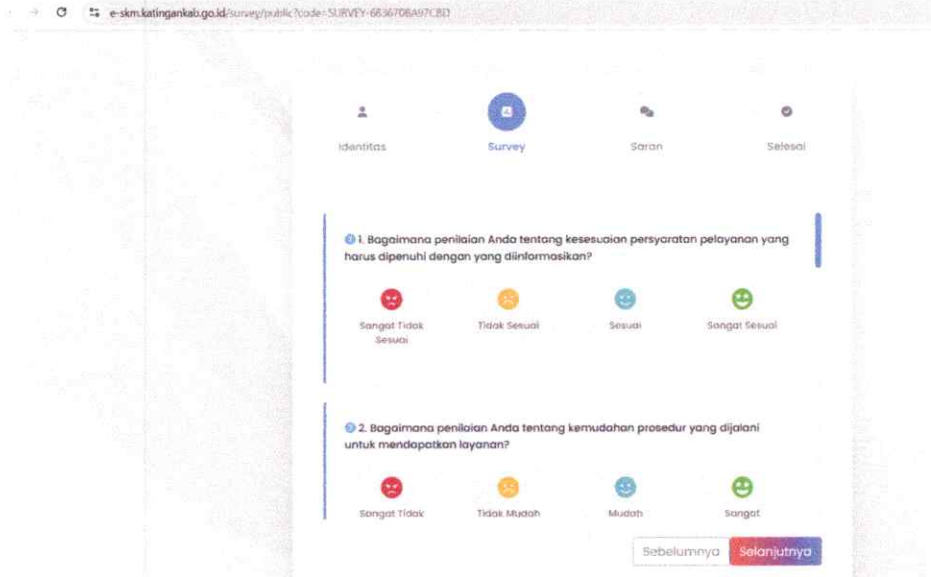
e-skm.katingankab.go.id/survey/public?code=SURVEY-6836708A97CBD

Identitas

Survey

Saran

Selesai

1. Bagaimana penilaian Anda tentang kesesuaian persyaratan pelayanan yang harus dipenuhi dengan yang diinformasikan?

Sangat Tidak Sesuai

Tidak Sesuai

Sesuai

Sangat Sesuai

2. Bagaimana penilaian Anda tentang kemudahan prosedur yang dijalani untuk mendapatkan layanan?

Sangat Tidak

Tidak Mudah

Mudah

Sangat

Sebelumnya

Selanjutnya